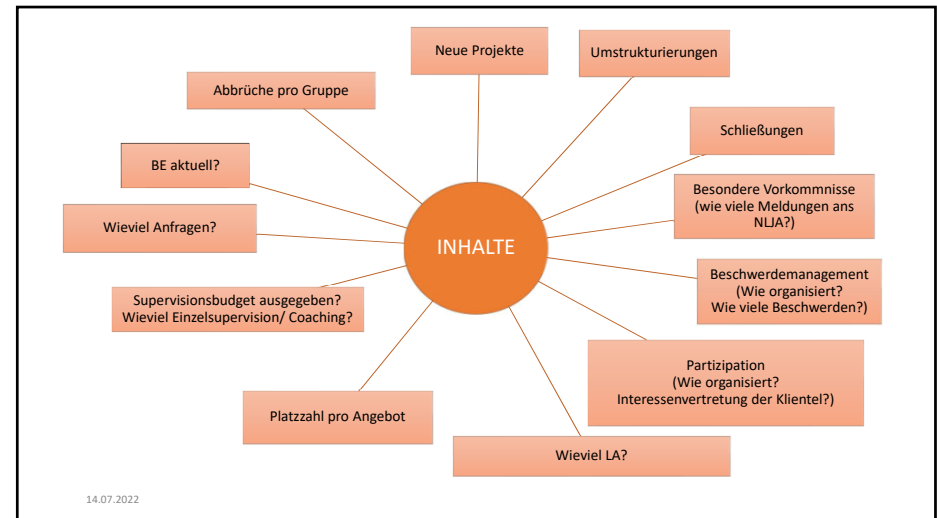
INHALTE

Neue Projekte

Umstrukturierungen

Abbrüche pro Gruppe

Schließungen

BE aktuell?

Besondere Vorkommnisse (wie viele Meldungen ans NLJA?)

Wieviel Anfragen?

Beschwerdemanagement (Wie organisiert? Wie viele Beschwerden?)

Supervisionsbudget ausgegeben? Wieviel Einzelsupervision/ Coaching?

Partizipation (Wie organisiert? Interessenvertretung der Klientel?)

Platzzahl pro Angebot

Wieviel LA?

14.07.2022